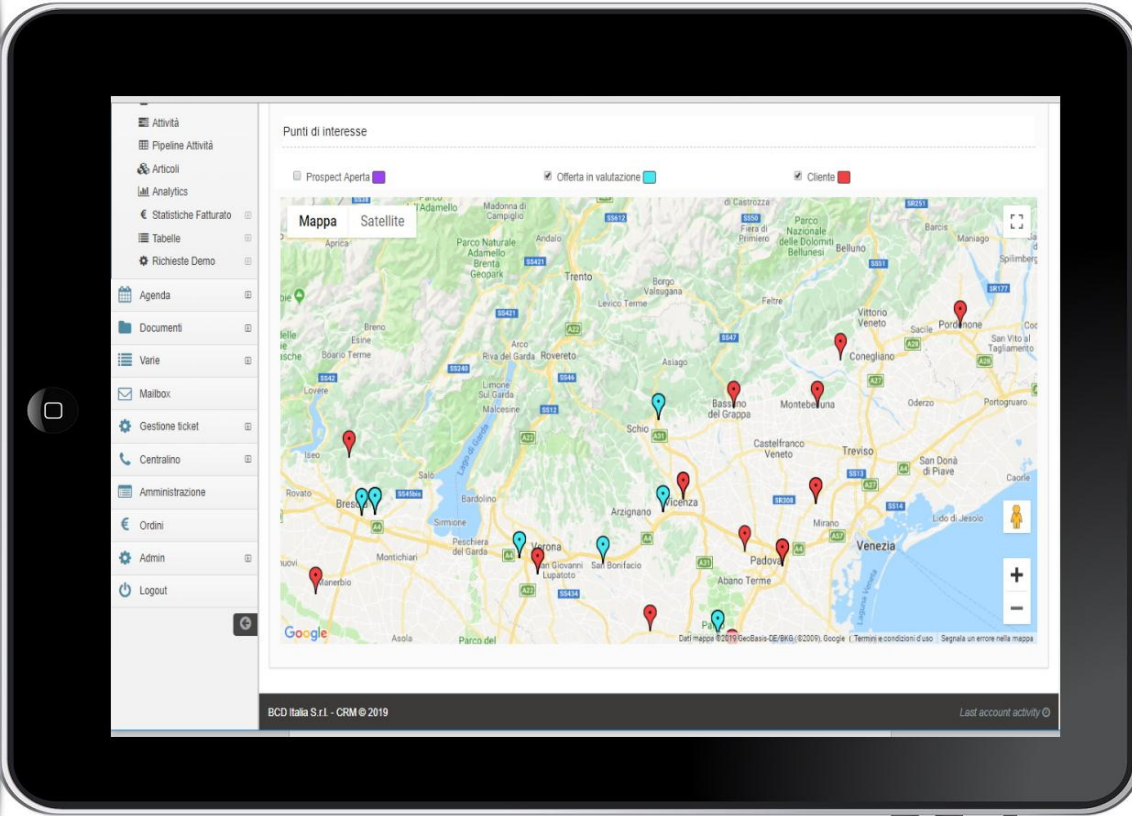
Attività
Pipeline Attività
Articoli
Analytics
€ Statistiche Fatturato
Tabelle
Richieste Demo
Agenda
Documenti
Varie
Mailbox
Gestione ticket
Centralino
Amministrazione
€ Ordini
Admin
Logout

Punti di interesse

Prospect Aperta
Offerta in valutazione
Cliente

Mappa
Satellite

Trento
Riva del Garda
Rovereto
Schio
Bassano del Grappa
Montebelluna
Conegliano
Vittorio Veneto
Pordenone
Castelfranco Veneto
Treviso
Vicenza
Verona
Padova
Venezia
Brescia
Salò
Iseo
Sirmione
Peschiera del Garda
Arzignano
San Bonifacio
San Giovanni Lupatoto
Abano Terme
Mirano
San Donà di Piave
Caorle
Lido di Jesolo
Oderzo
Portogruaro
Belluno
Feltre
Asiago
Montichiari
Asola
Rovato
Lovere
Breno
Bardolino
Malcesine
Limone Sul Garda
Arco
Andalo
Levico Terme
Borgo Valsugana
Sacile
San Vito al Tagliamento
Maniago
Spilimbergo
Parco Naturale Adamello Brenta Geopark
Parco Nazionale delle Dolomiti Bellunesi
Madonna di Campiglio
Fiera di Primiero
Barcis
Darfo Boario Terme
Lago di Garda
Laguna Veneta
Aprica
Esine
Manerbio

Google
Dati mappa ©2019 GeoBasis-DE/BKG (©2009), Google | Termini e condizioni d'uso | Segnala un errore nella mappa

BCD Italia S.r.l. - CRM © 2019
Last account activity